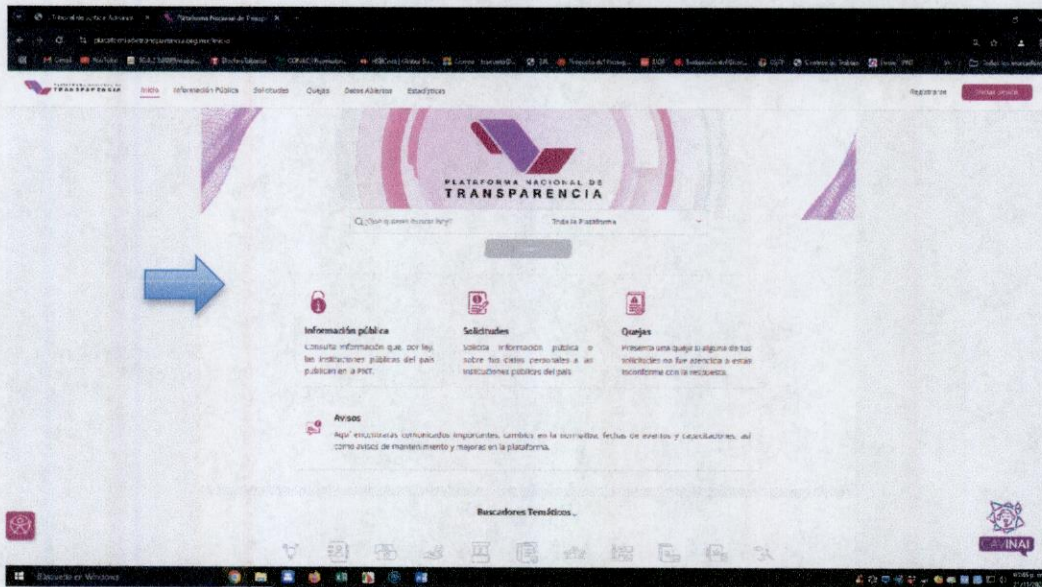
Plataforma Nacional de Transp...

Inicio Información Pública Solicitudes Quejas Datos Abiertos Estadísticas

Registrarse Iniciar sesión

PLATAFORMA NACIONAL DE TRANSPARENCIA

Q ¿Qué quieres buscar hoy? Toda la Plataforma

Información pública
Consulta información que, por ley, las instituciones públicas del país publican en la PNT.

Solicitudes
Solicita información pública o sobre tus datos personales a las instituciones públicas del país.

Quejas
Presenta una queja si alguna de tus solicitudes no fue atendida o estás inconforme con la respuesta.

Avisos
Aquí encontrarás comunicados importantes, cambios en la normativa, fechas de eventos y capacitaciones, así como avisos de mantenimiento y mejoras en la plataforma.

Buscadores Temáticos

CAVINAI

Escribe aquí para buscar